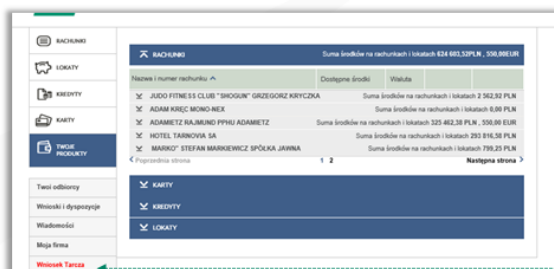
RACHUNKI

LOKATY

KREDYTY

KARTY

TWOJE PRODUKTY

Twoi odbiorcy

Wnioski i dyspozycje

Wiadomości

Moja firma

Wniosek Tarcza

RACHUNKI

Suma środków na rachunkach i lokatach 624 603,52PLN , 550,00EUR

| Nazwa i numer rachunku | Dostępne środki | Waluta |
|---|---|---|
| JUDO FITNESS CLUB "SHOGUN" GRZEGORZ KRYCZKA | Suma środków na rachunkach i lokatach 2 362,92 PLN | |
| ADAM KRĘC MONO-NEX | Suma środków na rachunkach i lokatach 0,00 PLN | |
| ADAMIETZ RAJMUND PPHU ADAMIETZ | Suma środków na rachunkach i lokatach 325 462,38 PLN , 550,00 EUR | |
| HOTEL TARNOVIA SA | Suma środków na rachunkach i lokatach 293 816,58 PLN | |
| "MARKO" STEFAN MARKIEWICZ SPÓŁKA JAWNA | Suma środków na rachunkach i lokatach 799,25 PLN | |

Poprzednia strona 1 2 Następna strona

KARTY

KREDYTY

LOKATY